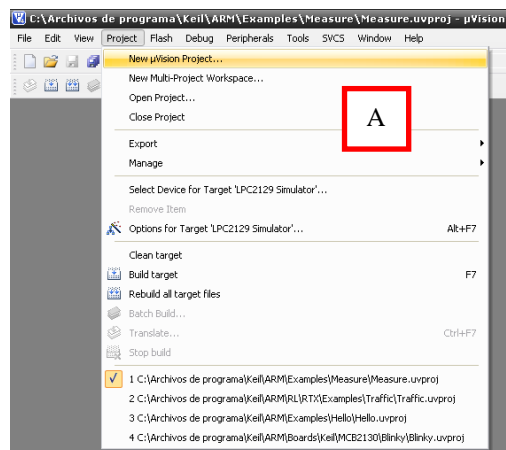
C:\Archivos de programa\Keil\ARM\Examples\Measure\Measure.uvproj - µVision

File Edit View Project Flash Debug Peripherals Tools SVCS Window Help

New µVision Project...
New Multi-Project Workspace...
Open Project...
Close Project

A

Export
Manage

Select Device for Target 'LPC2129 Simulator'...
Remove Item
Options for Target 'LPC2129 Simulator'... Alt+F7

Clean target
Build target F7
Rebuild all target files
Batch Build...
Translate... Ctrl+F7
Stop build

1 C:\Archivos de programa\Keil\ARM\Examples\Measure\Measure.uvproj
2 C:\Archivos de programa\Keil\ARM\RL\RTX\Examples\Traffic\Traffic.uvproj
3 C:\Archivos de programa\Keil\ARM\Examples\Hello\Hello.uvproj
4 C:\Archivos de programa\Keil\ARM\Boards\Keil\MCB2130\Blinky\Blinky.uvproj